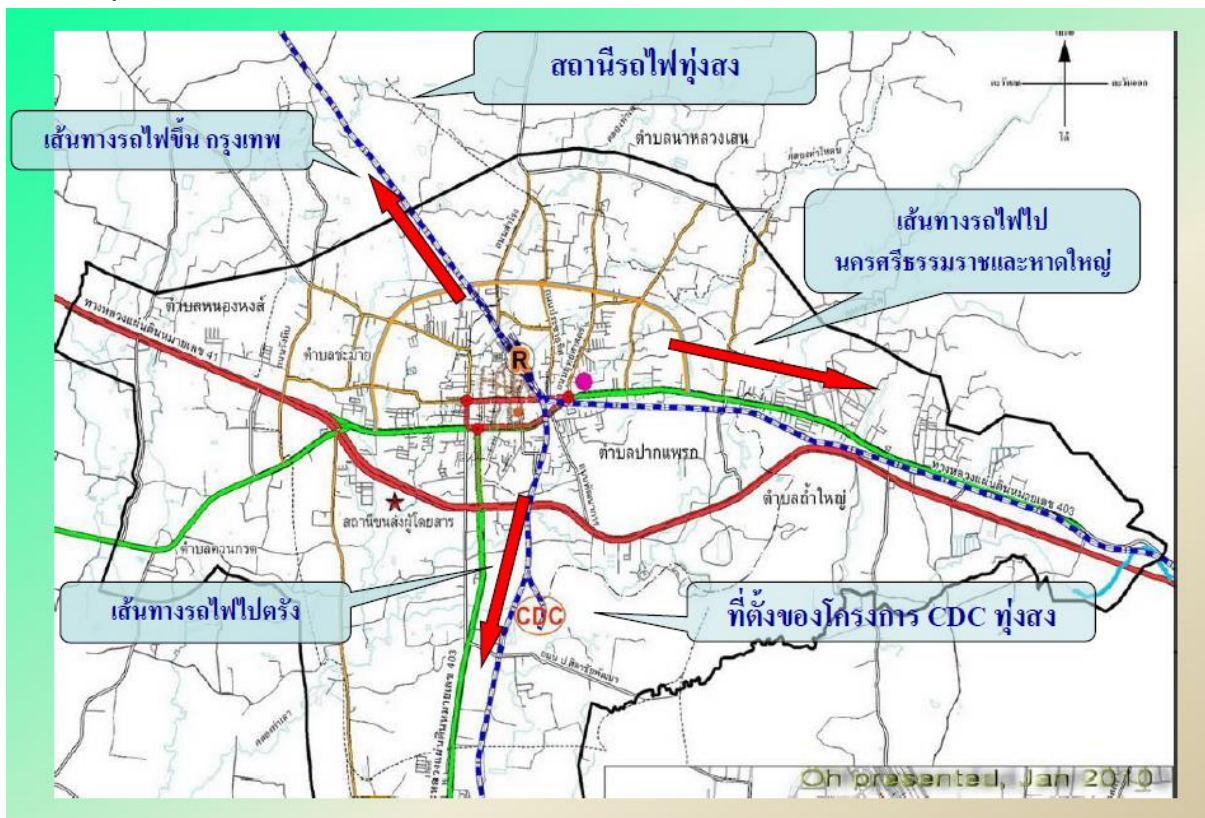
สถานีรถไฟทุ่งสง

เส้นทางรถไฟขึ้น กรุงเทพ

ตำบลนาหลวงเสน

เส้นทางรถไฟไป นครศรีธรรมราชและหาดใหญ่

ตำบลหนองหงส์

ทางหลวงแผ่นดินหมายเลข 41

ตำบลชะมาย

R

ตำบลปากแพรก

ตำบลถ้ำใหญ่

ทางหลวงแผ่นดินหมายเลข 403

สถานีขนส่งผู้โดยสาร

ตำบลควนกรด

เส้นทางรถไฟไปตรัง

CDC

ที่ตั้งของโครงการ CDC ทุ่งสง

ทางหลวงแผ่นดินหมายเลข 403

Oh presented, Jan 2010